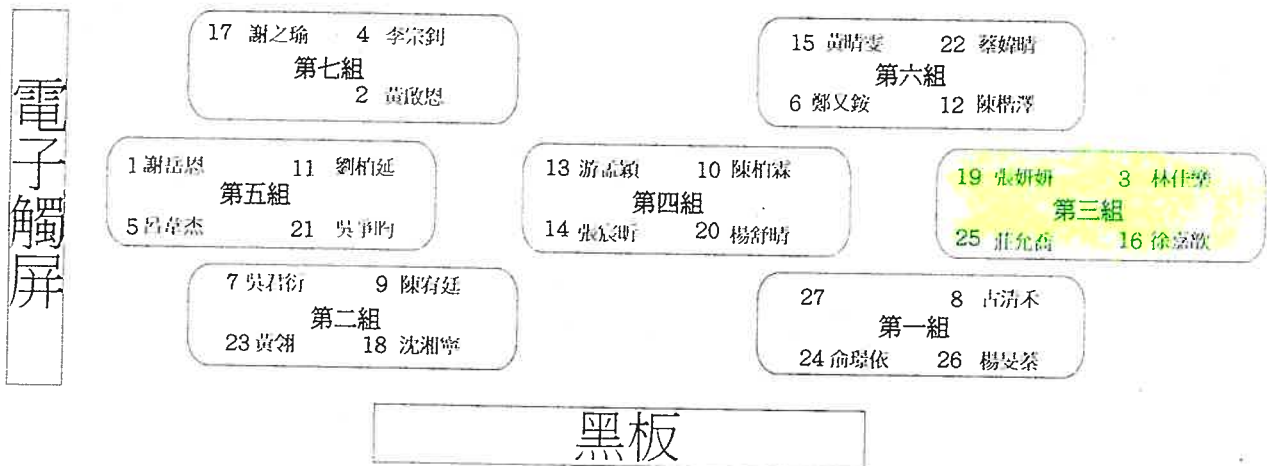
電子觸屏

17 謝之瑜 4 李宗釗
第七組
2 黃啟恩

15 黃晴雯 22 蔡婷晴
第六組
6 鄭又銨 12 陳楷澤

1 謝岳恩 11 劉柏廷
第五組
5 呂韋杰 21 吳爭昀

13 游嘉穎 10 陳柏霖
第四組
14 張宸昕 20 楊舒晴

19 張妍妍 3 林佳樂
第三組
25 莊允喬 16 徐嘉歆

7 吳君衍 9 陳宥廷
第二組
23 黃翎 18 沈湘寧

27 8 古清禾
第一組
24 俞璟依 26 楊旻蓁

黑板